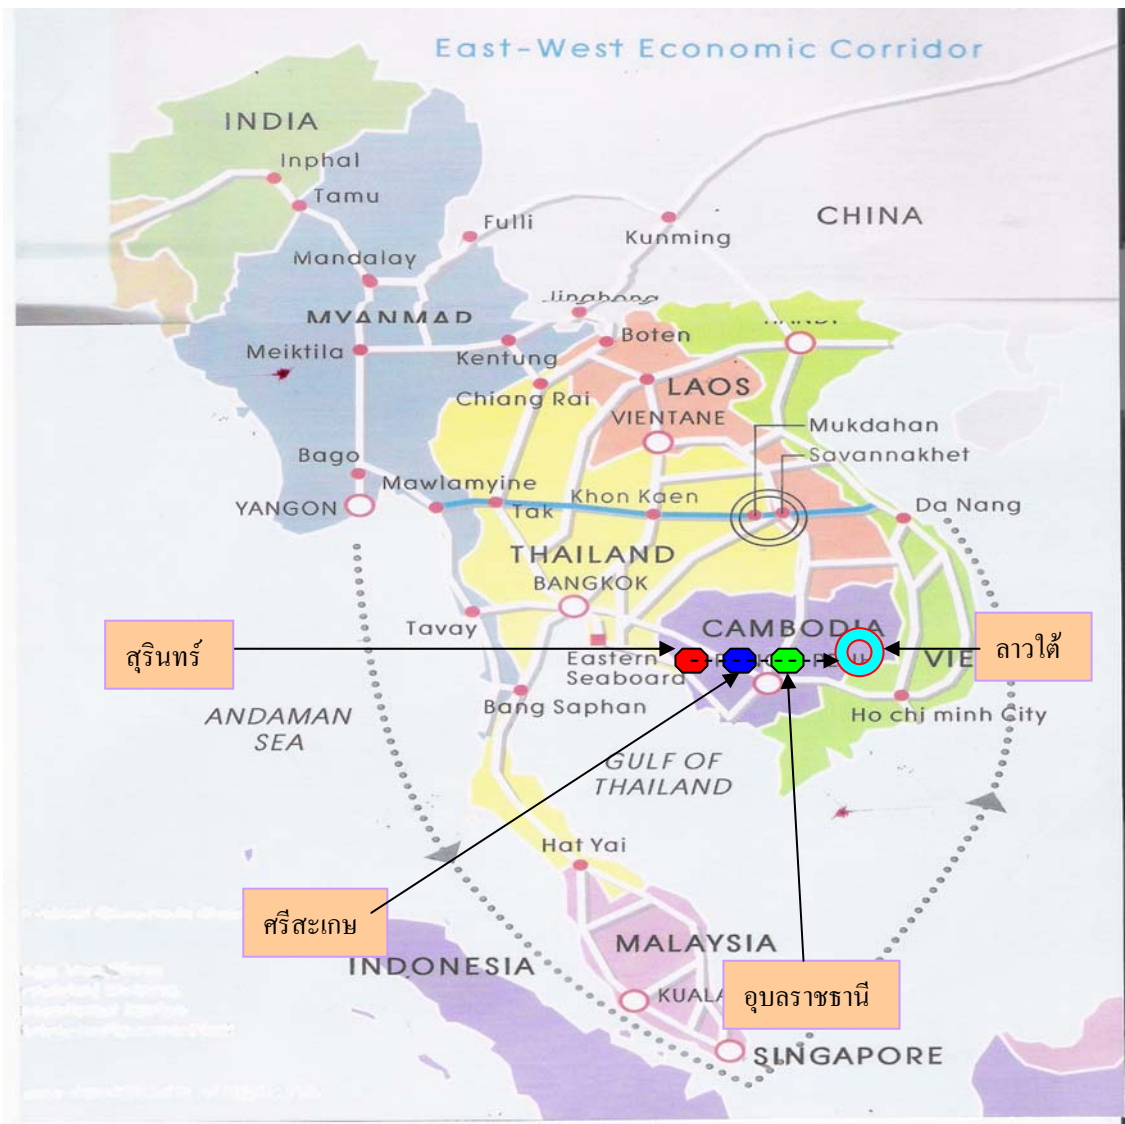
East-West Economic Corridor

INDIA

Inphal

Tamu

Fulli

Kunming

CHINA

Mandalay

Jinghong

MYANMAR

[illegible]

Boten

Meiktila

Kentung

LAOS

Chiang Rai

VIENTANE

Mukdahan

Savannakhet

Bago

Mawlamyine

Khon Kaen

Da Nang

YANGON

Tak

THAILAND

BANGKOK

Tavay

CAMBODIA

สุรินทร์

Eastern Seaboard

VIE

ลาวใต้

Bang Saphan

Ho chi minh City

ANDAMAN SEA

GULF OF THAILAND

Hat Yai

ศรีสะเกษ

MALAYSIA

INDONESIA

KUALA

อุบลราชธานี

SINGAPORE